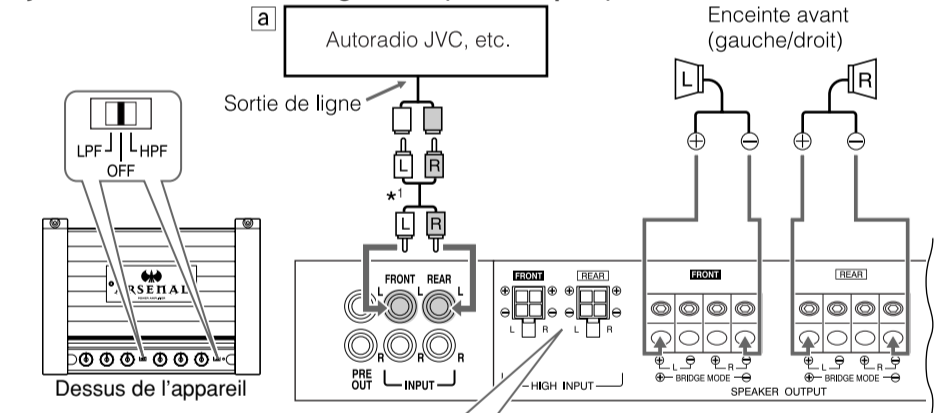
a

Autoradio JVC, etc.

Enceinte avant (gauche/droit)

L

R

Sortie de ligne

L

R

$*^1$

L

R

LPF

HPF

OFF

ARSENAL

Dessus de l'appareil

FRONT

REAR

L

L

R

R

R

PRE OUT

INPUT

FRONT

REAR

L

R

HIGH INPUT

FRONT

REAR

L

R

L

R

BRIDGE MODE

BRIDGE MODE

SPEAKER OUTPUT